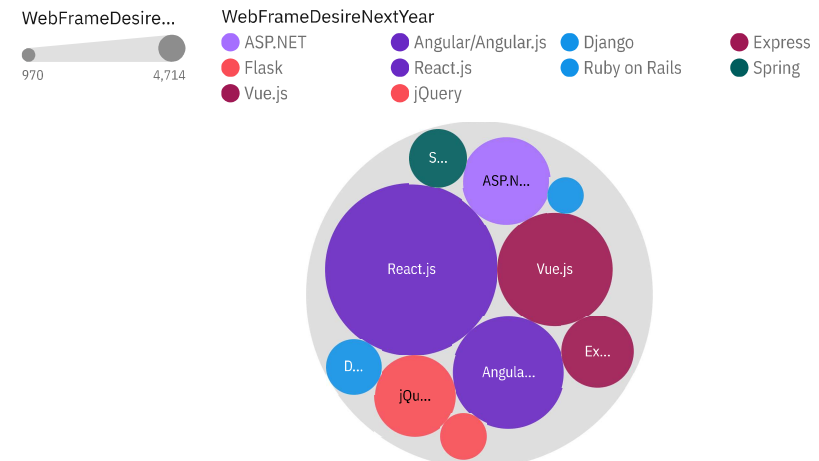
WebFrameDesire...

970 4,714

WebFrameDesireNextYear

ASP.NET
Angular/Angular.js
Django
Express
Flask
React.js
Ruby on Rails
Spring
Vue.js
jQuery

S...
ASP.N...
React.js
Vue.js
Ex...
D...
jQu...
Angula...